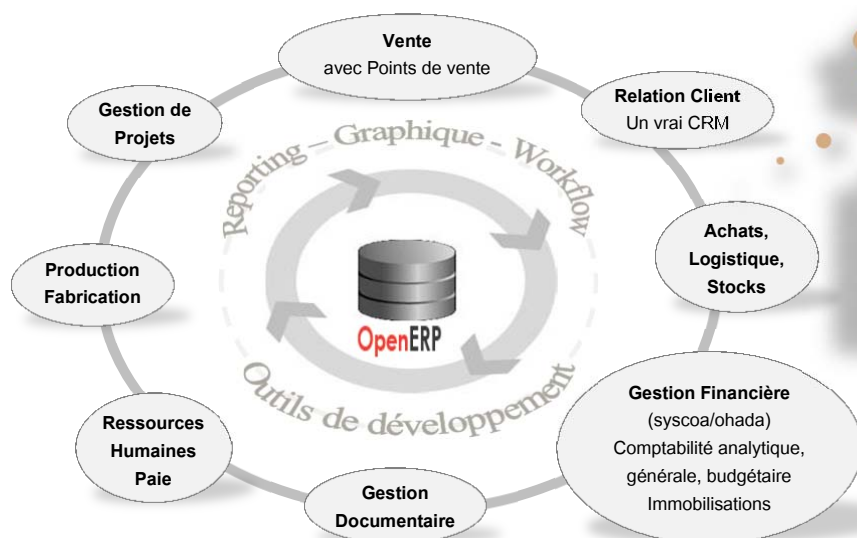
Vente
avec Points de vente

Relation Client
Un vrai CRM

Achats,
Logistique,
Stocks

Gestion Financière
(syscoa/ohada)
Comptabilité analytique,
générale, budgétaire
Immobilisations

Gestion
Documentaire

Ressources
Humaines
Paie

Production
Fabrication

Gestion de
Projets

Reporting – Graphique – Workflow

OpenERP

Outils de développement